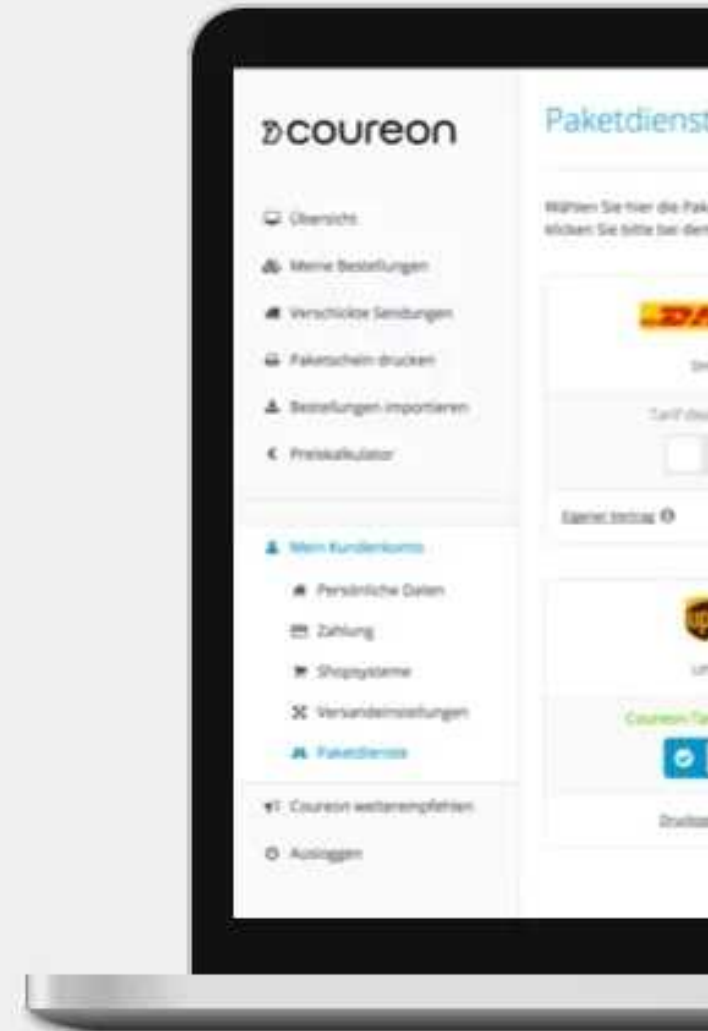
coureon

Übersicht

Meine Bestellungen

Verschickte Sendungen

Paketschein drucken

Bestellungen importieren

Preiskalkulator

Mein Kundenkonto

Persönliche Daten

Zahlung

Shopsysteme

Versandeinstellungen

Paketdienste

Coureon weiterempfehlen

Ausloggen

Paketdienst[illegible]

Wählen Sie hier die Pak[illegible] klicken Sie bitte bei den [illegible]

DH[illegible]

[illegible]

Tarif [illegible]

Eigener Vertrag

UP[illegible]

Coureon-Ta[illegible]

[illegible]